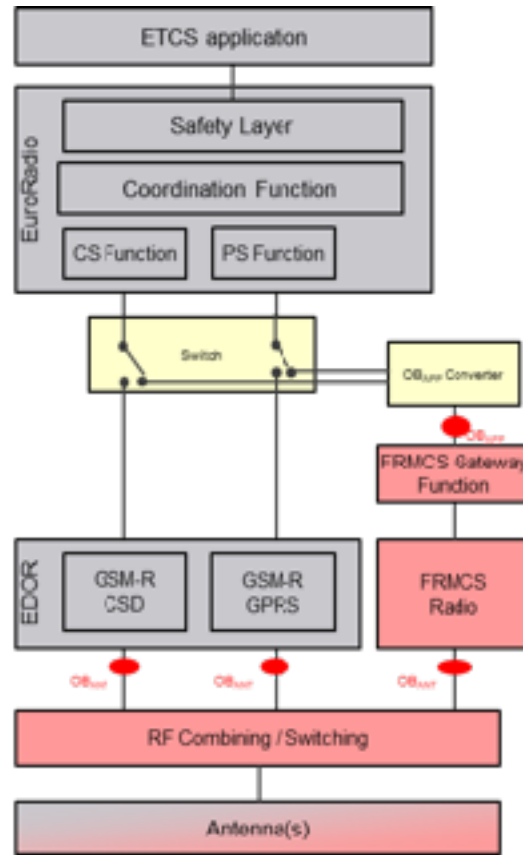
ETCS application

EuroRadio

Safety Layer

Coordination Function

CS Function

PS Function

Switch

$OB_{APP}$ Converter

$OB_{APP}$

FRMCS Gateway Function

EDOR

GSM-R CSD

GSM-R GPRS

FRMCS Radio

$OB_{ANT}$

$OB_{ANT}$

$OB_{ANT}$

RF Combining / Switching

Antenna(s)